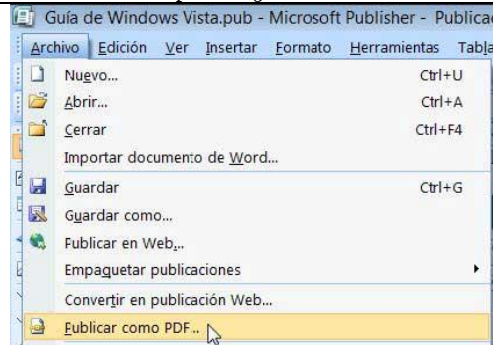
Guía de Windows Vista.pub - Microsoft Publisher - Publicac

Archivo Edición Ver Insertar Formato Herramientas Tabla

Nuevo... Ctrl+U
Abrir... Ctrl+A
Cerrar Ctrl+F4
Importar documento de Word...
Guardar Ctrl+G
Guardar como...
Publicar en Web...
Empaquetar publicaciones
Convertir en publicación Web...
Publicar como PDF...